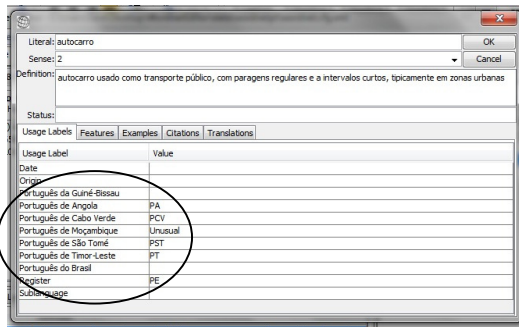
Literal: autocarro
OK
Sense: 2
Cancel
Definition: autocarro usado como transporte público, com paragens regulares e a intervalos curtos, tipicamente em zonas urbanas

Status:
Usage Labels | Features | Examples | Citations | Translations

| Usage Label | Value |
|---|---|
| Date | |
| Origin | |
| Português da Guiné-Bissau | |
| Português de Angola | PA |
| Português de Cabo Verde | PCV |
| Português de Moçambique | Unusual |
| Português de São Tomé | PST |
| Português de Timor-Leste | PT |
| Português do Brasil | |
| Register | PE |
| Sublanguage | |